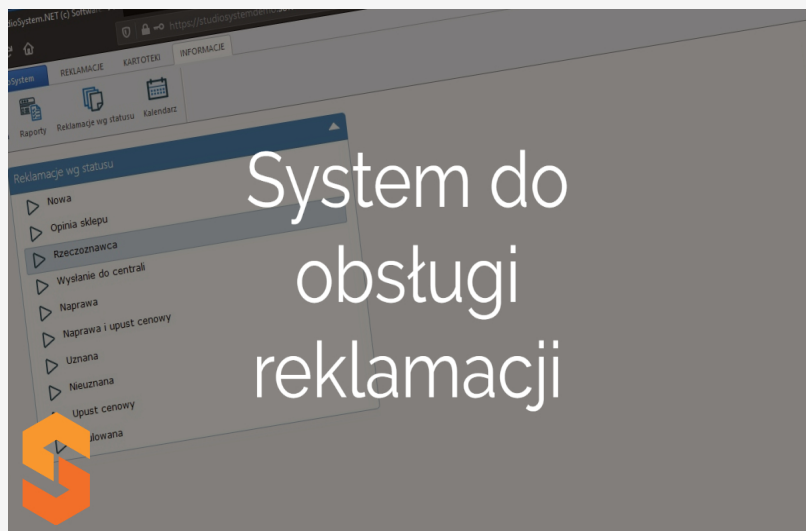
dioSystem.NET (c) Softw

https://studiosystem

dioSystem REKLAMACJE KARTOTEKI INFORMACJE

Raporty Reklamacje wg statusu Kalendarz

Reklamacje wg statusu

Nowa

Opinia sklepu

Rzeczoznawca

Wysłanie do centrali

Naprawa

Naprawa i upust cenowy

Uznana

Nieuznana

Upust cenowy

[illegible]lowana

System do obsługi reklamacji